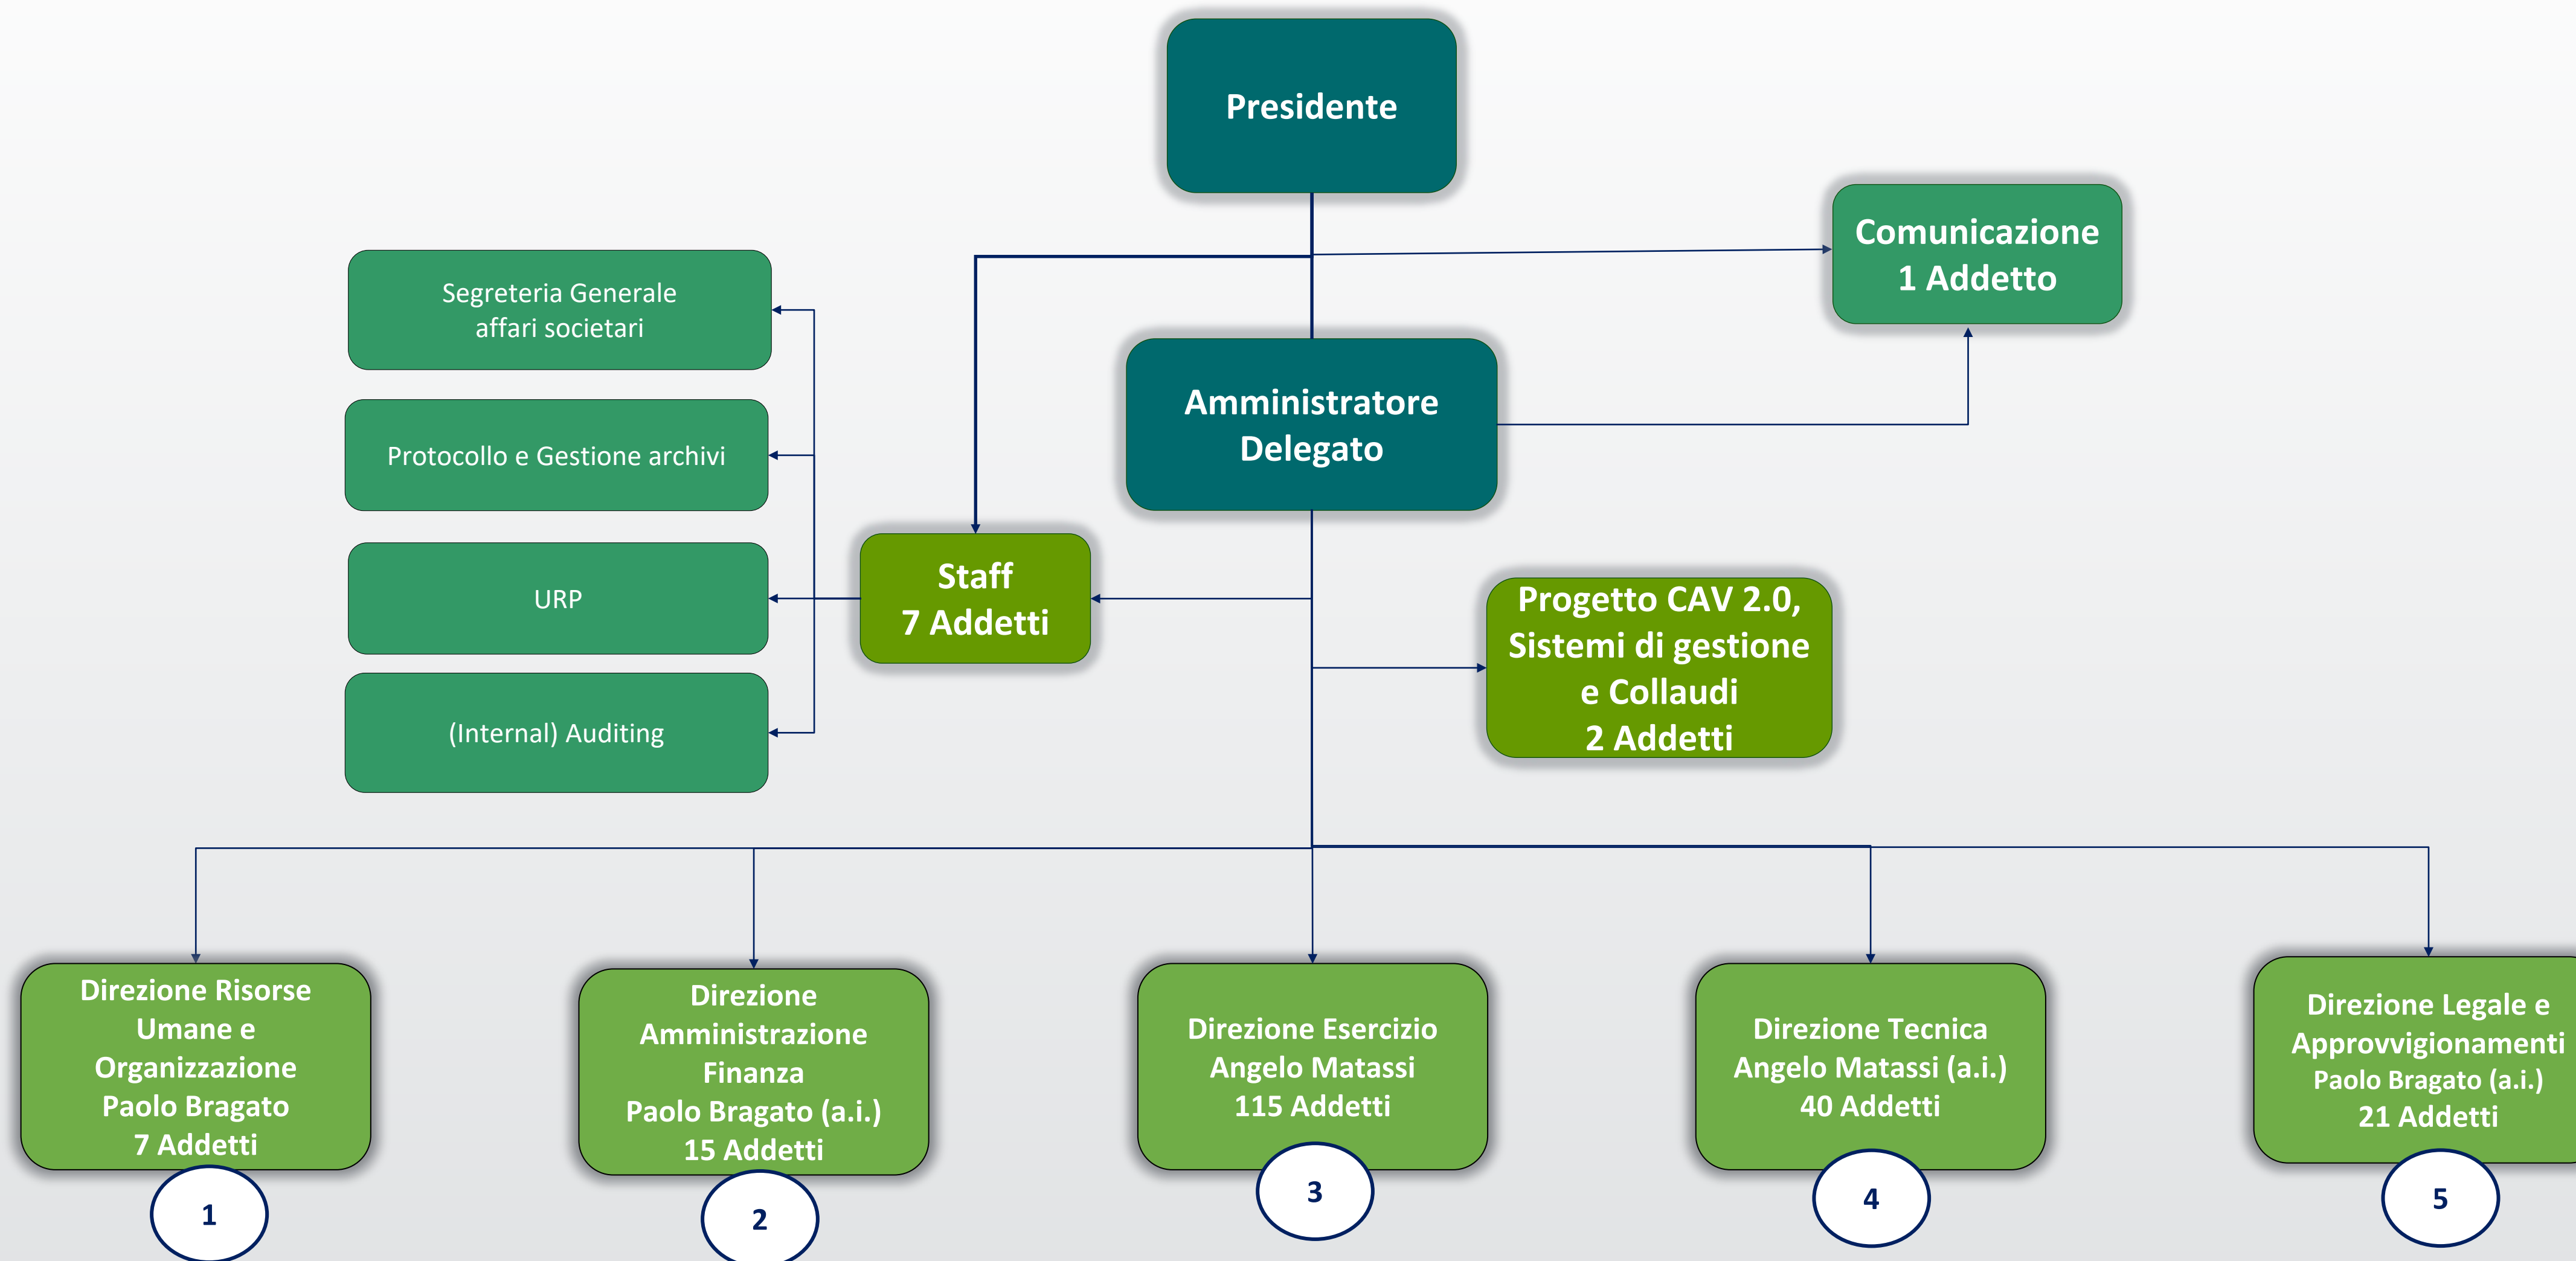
Presidente

Comunicazione
1 Addetto

Segreteria Generale
affari societari

Protocollo e Gestione archivi

URP

(Internal) Auditing

Amministratore
Delegato

Staff
7 Addetti

Progetto CAV 2.0,
Sistemi di gestione
e Collaudi
2 Addetti

Direzione Risorse
Umane e
Organizzazione
Paolo Bragato
7 Addetti

1

Direzione
Amministrazione
Finanza
Paolo Bragato (a.i.)
15 Addetti

2

Direzione Esercizio
Angelo Matassi
115 Addetti

3

Direzione Tecnica
Angelo Matassi (a.i.)
40 Addetti

4

Direzione Legale e
Approvvigionamenti
Paolo Bragato (a.i.)
21 Addetti

5